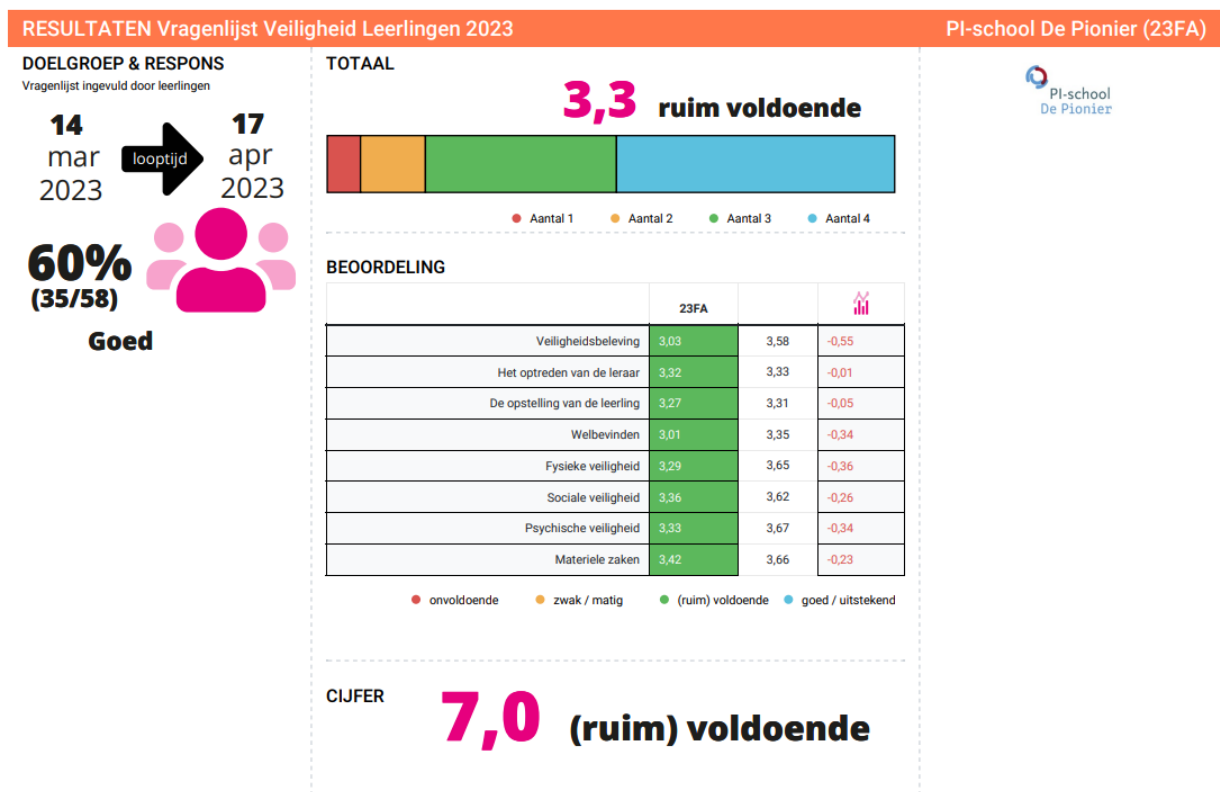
RESULTATEN Vragenlijst Veiligheid Leerlingen 2023

PI-school De Pionier (23FA)

DOELGROEP & RESPONS
Vragenlijst ingevuld door leerlingen

14 mar 2023

looptijd

17 apr 2023

60%
(35/58)

Goed

TOTAAL

3,3 ruim voldoende

Aantal 1 Aantal 2 Aantal 3 Aantal 4

BEOORDELING

| | 23FA | | |
|---|---|---|---|
| Veiligheidsbeleving | 3,03 | 3,58 | -0,55 |
| Het optreden van de leraar | 3,32 | 3,33 | -0,01 |
| De opstelling van de leerling | 3,27 | 3,31 | -0,05 |
| Welbevinden | 3,01 | 3,35 | -0,34 |
| Fysieke veiligheid | 3,29 | 3,65 | -0,36 |
| Sociale veiligheid | 3,36 | 3,62 | -0,26 |
| Psychische veiligheid | 3,33 | 3,67 | -0,34 |
| Materiele zaken | 3,42 | 3,66 | -0,23 |

onvoldoende zwak / matig (ruim) voldoende goed / uitstekend

CIJFER

7,0 (ruim) voldoende

PI-school
De Pionier